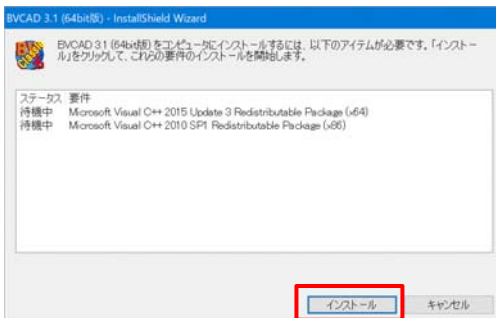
BVCAD 3.1 (64bit版) - InstallShield Wizard

BVCAD 3.1 (64bit版) をコンピュータにインストールするには、以下のアイテムが必要です。「インストール」をクリックして、これらの要件のインストールを開始します。

| ステータス | 要件 |
|---|---|
| 待機中 | Microsoft Visual C++ 2015 Update 3 Redistributable Package (x64) |
| 待機中 | Microsoft Visual C++ 2010 SP1 Redistributable Package (x86) |

インストール

キャンセル